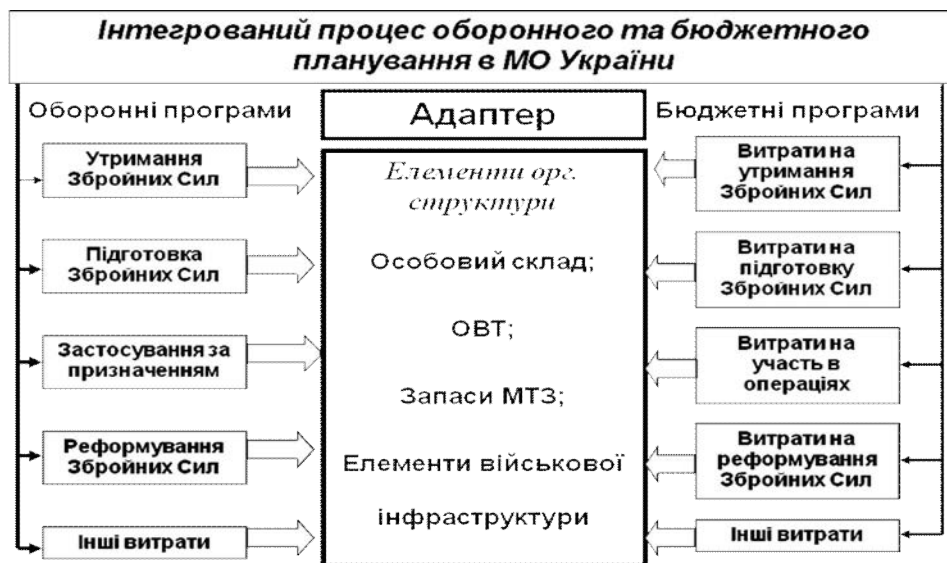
Інтегрований процес оборонного та бюджетного планування в МО України

Оборонні програми

Утримання Збройних Сил

Підготовка Збройних Сил

Застосування за призначенням

Реформування Збройних Сил

Інші витрати

Адаптер

Елементи орг. структури

Особовий склад;

ОВТ;

Запаси МТЗ;

Елементи військової інфраструктури

Бюджетні програми

Витрати на утримання Збройних Сил

Витрати на підготовку Збройних Сил

Витрати на участь в операціях

Витрати на реформування Збройних Сил

Інші витрати